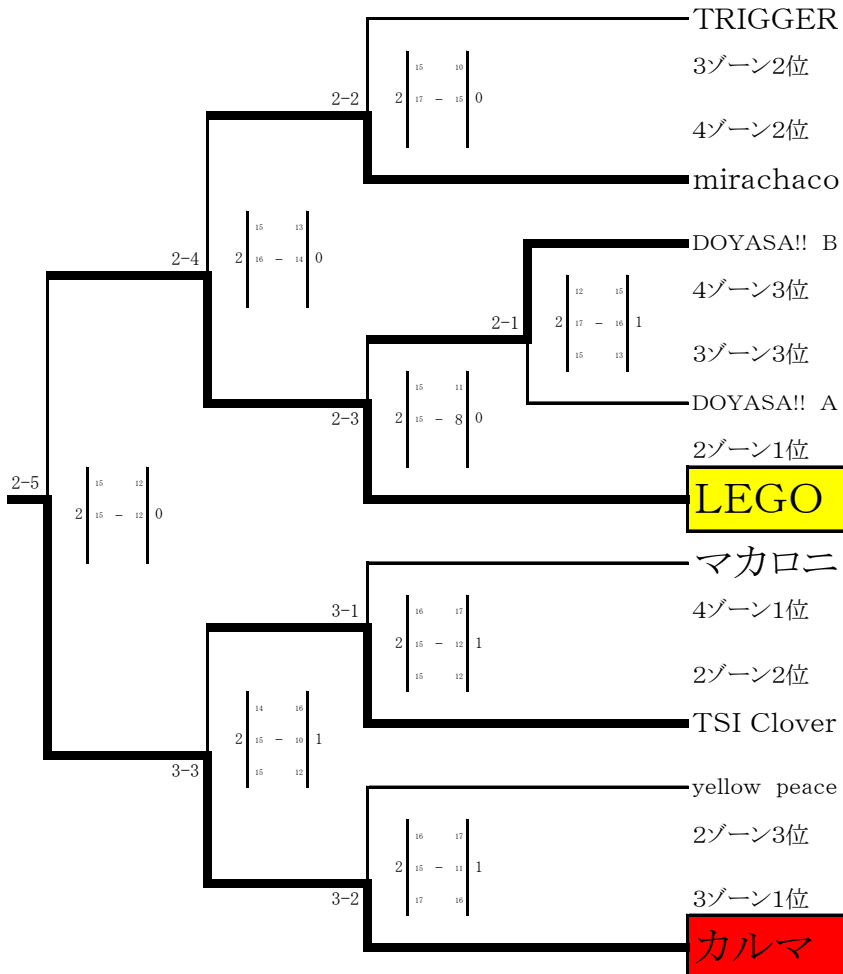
TRIGGER
3ゾーン2位
4ゾーン2位
mirachaco
DOYASA!! B
4ゾーン3位
3ゾーン3位
DOYASA!! A
2ゾーン1位
LEGO
マカロニ
4ゾーン1位
2ゾーン2位
TSI Clover
yellow peace
2ゾーン3位
3ゾーン1位
カルマ

2-2
2 | 15 10 / 17 – 15 | 0

2-4
2 | 15 13 / 16 – 14 | 0

2-1
2 | 12 15 / 17 – 16 / 15 13 | 1

2-3
2 | 15 11 / 15 – 8 | 0

2-5
2 | 15 12 / 15 – 12 | 0

3-1
2 | 16 17 / 15 – 12 / 15 12 | 1

3-3
2 | 14 16 / 15 – 10 / 15 12 | 1

3-2
2 | 16 17 / 15 – 11 / 17 16 | 1